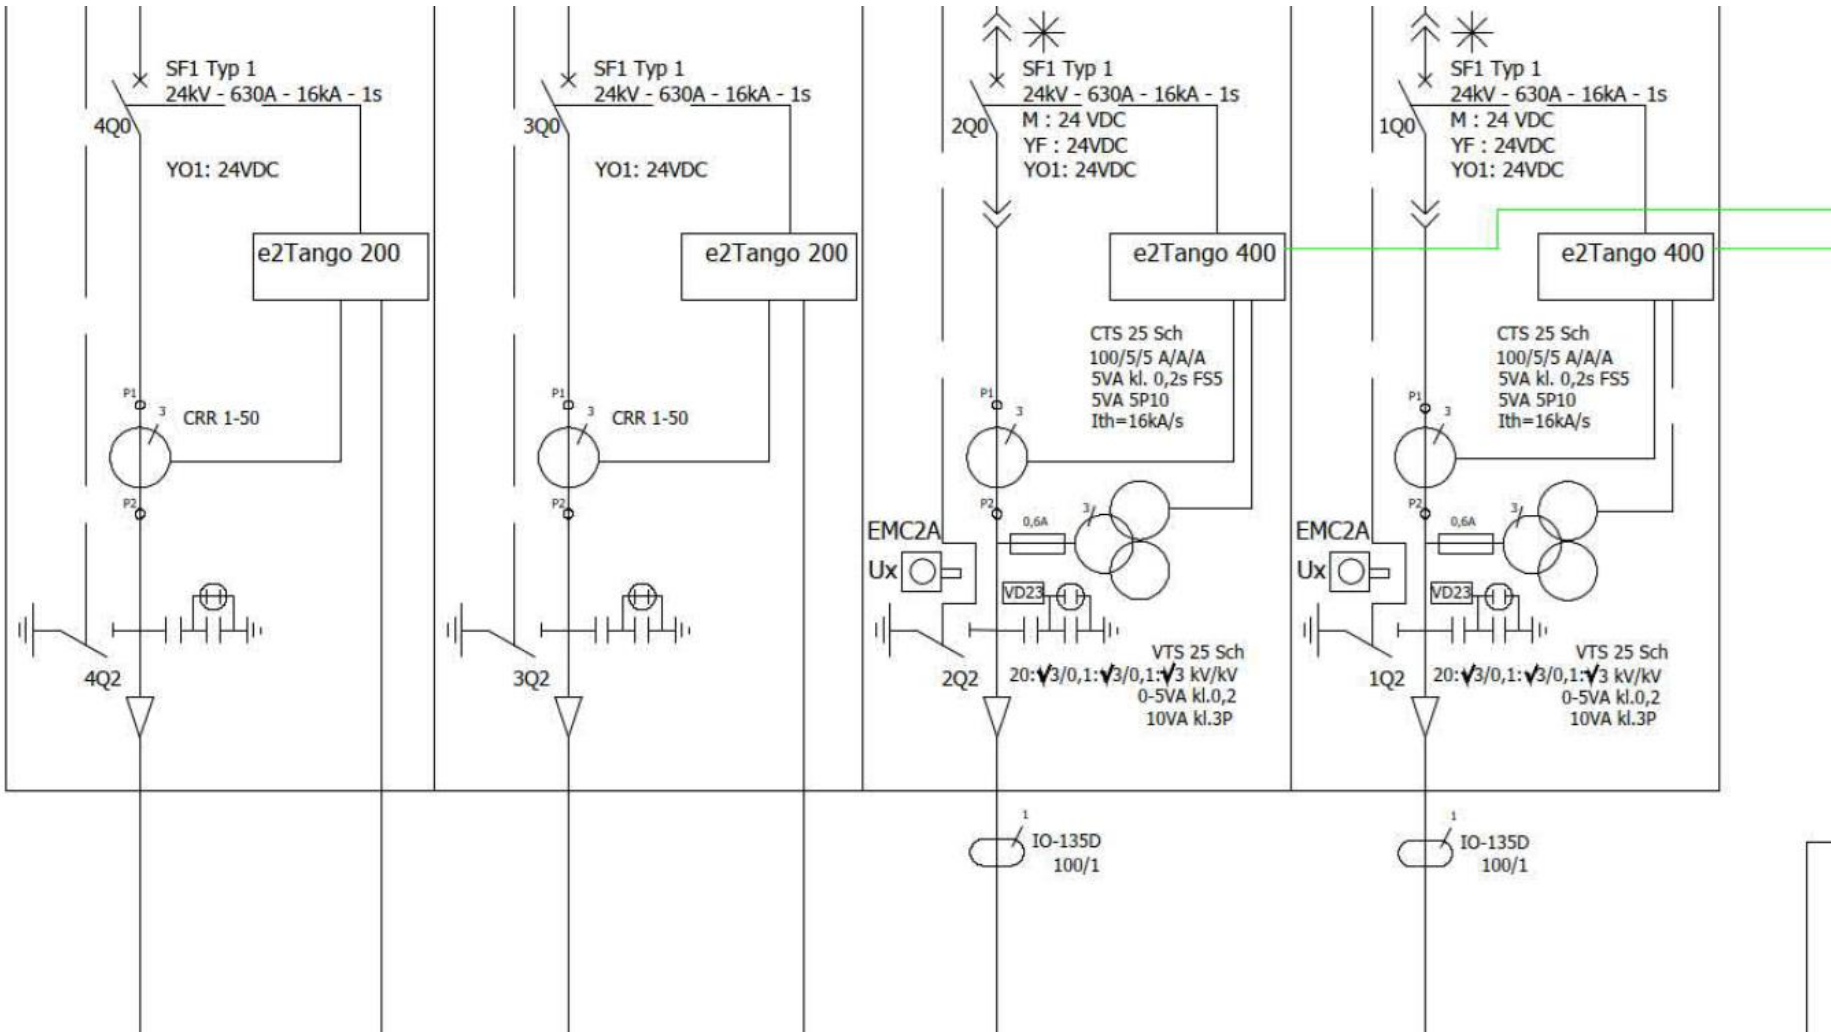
SF1 Typ 1
24kV - 630A - 16kA - 1s
4Q0
YO1: 24VDC
e2Tango 200
P1
3
CRR 1-50
P2
4Q2

SF1 Typ 1
24kV - 630A - 16kA - 1s
3Q0
YO1: 24VDC
e2Tango 200
P1
3
CRR 1-50
P2
3Q2

SF1 Typ 1
24kV - 630A - 16kA - 1s
2Q0
M : 24 VDC
YF : 24VDC
YO1: 24VDC
e2Tango 400
CTS 25 Sch
100/5/5 A/A/A
5VA kl. 0,2s FS5
5VA 5P10
Ith=16kA/s
P1
3
P2
0,6A
3
EMC2A
Ux
VD23
2Q2
VTS 25 Sch
20:$\sqrt{3}$/0,1:$\sqrt{3}$/0,1:$\sqrt{3}$ kV/kV
0-5VA kl.0,2
10VA kl.3P
1
IO-135D
100/1

SF1 Typ 1
24kV - 630A - 16kA - 1s
1Q0
M : 24 VDC
YF : 24VDC
YO1: 24VDC
e2Tango 400
CTS 25 Sch
100/5/5 A/A/A
5VA kl. 0,2s FS5
5VA 5P10
Ith=16kA/s
P1
3
P2
0,6A
3
EMC2A
Ux
VD23
1Q2
VTS 25 Sch
20:$\sqrt{3}$/0,1:$\sqrt{3}$/0,1:$\sqrt{3}$ kV/kV
0-5VA kl.0,2
10VA kl.3P
1
IO-135D
100/1